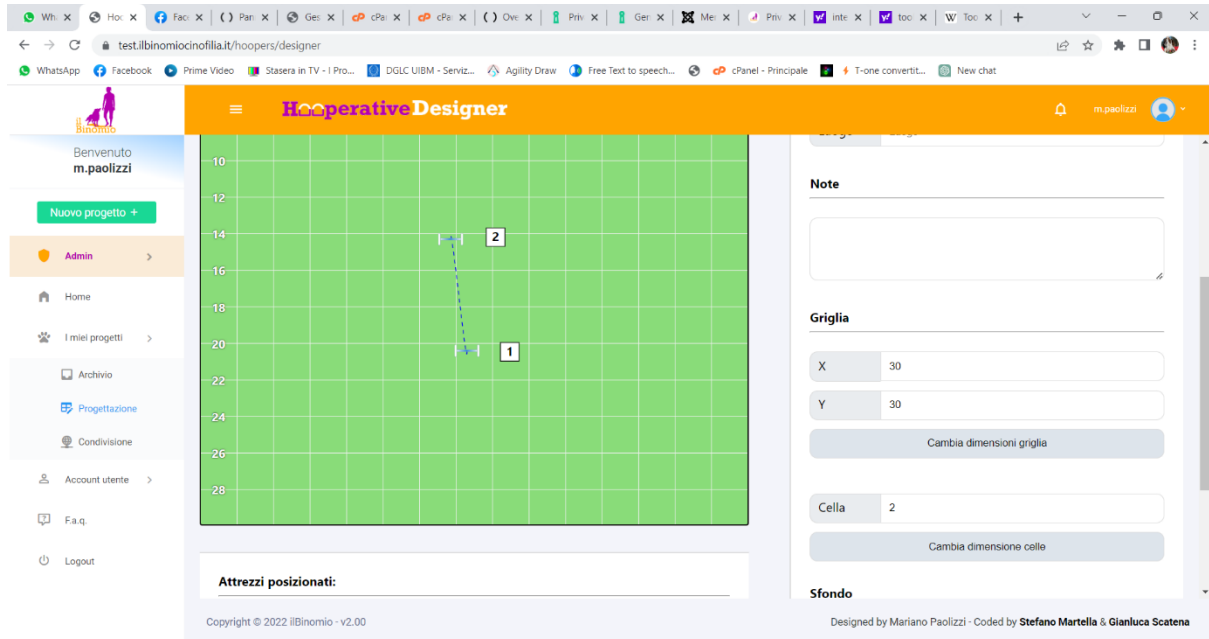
Wh | Hoo | Fac | Pan | Ges | cPa | cPa | Ove | Priv | Ger | Me | Priv | inte | too | W Too

test.ilbinomiocinofilia.it/hoopers/designer

WhatsApp Facebook Prime Video Stasera in TV - I Pro... DGLC UIBM - Serviz... Agility Draw Free Text to speech... cPanel - Principale T-one convertit... New chat

il Binomio

HooperativeDesigner

m.paolizzi

Benvenuto
m.paolizzi

Nuovo progetto +

Admin

Home

I miei progetti

Archivio

Progettazione

Condivisione

Account utente

F.a.q.

Logout

10
12
14
16
18
20
22
24
26
28

2
1

Attrezzi posizionati:

Note

Griglia

| X | 30 |
|---|---|
| Y | 30 |

Cambia dimensioni griglia

| Cella | 2 |
|---|---|

Cambia dimensione celle

Sfondo

Copyright © 2022 ilBinomio - v2.00

Designed by Mariano Paolizzi - Coded by Stefano Martella & Gianluca Scatena